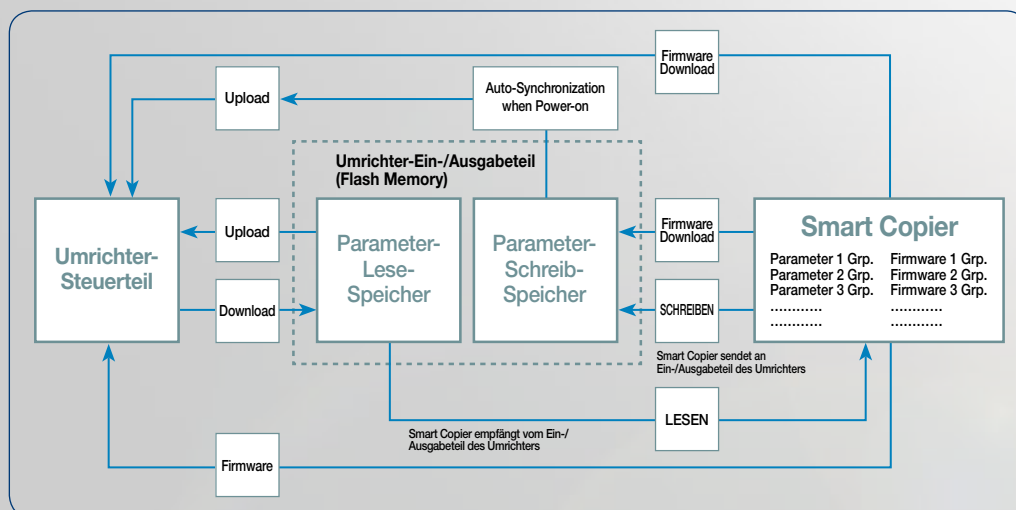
Firmware Download

Upload

Auto-Synchronization when Power-on

Umrichter-Ein-/Ausgabeteil (Flash Memory)

Umrichter-Steuerteil

Upload

Download

Parameter-Lese-Speicher

Parameter-Schreib-Speicher

Firmware Download

SCHREIBEN

Smart Copier

Parameter 1 Grp.
Parameter 2 Grp.
Parameter 3 Grp.
............
............

Firmware 1 Grp.
Firmware 2 Grp.
Firmware 3 Grp.
............
............

Smart Copier sendet an Ein-/Ausgabeteil des Umrichters

LESEN

Smart Copier empfängt vom Ein-/ Ausgabeteil des Umrichters

Firmware